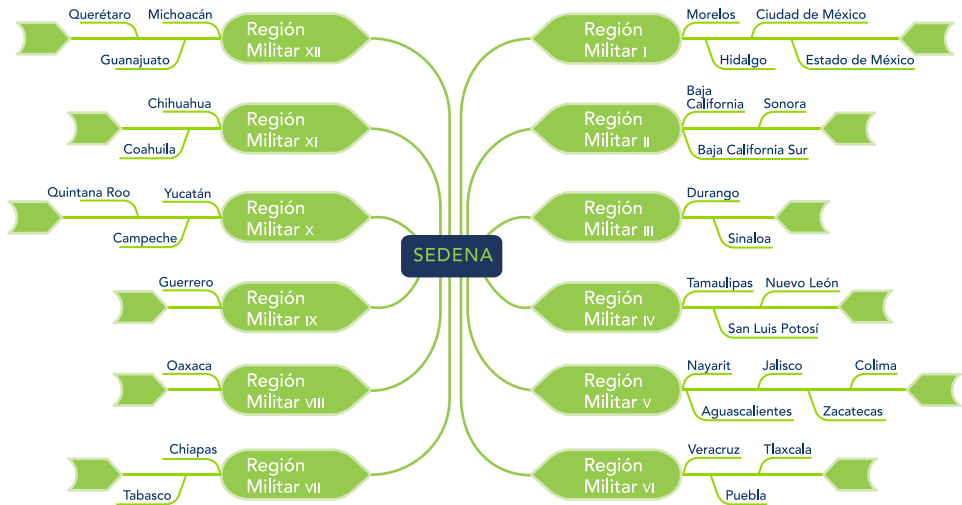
SEDENA

Región Militar I
Morelos
Ciudad de México
Hidalgo
Estado de México

Región Militar II
Baja California
Sonora
Baja California Sur

Región Militar III
Durango
Sinaloa

Región Militar IV
Tamaulipas
Nuevo León
San Luis Potosí

Región Militar V
Nayarit
Jalisco
Colima
Aguascalientes
Zacatecas

Región Militar VI
Veracruz
Tlaxcala
Puebla

Región Militar XII
Querétaro
Michoacán
Guanajuato

Región Militar XI
Chihuahua
Coahuila

Región Militar X
Quintana Roo
Yucatán
Campeche

Región Militar IX
Guerrero

Región Militar VIII
Oaxaca

Región Militar VII
Chiapas
Tabasco